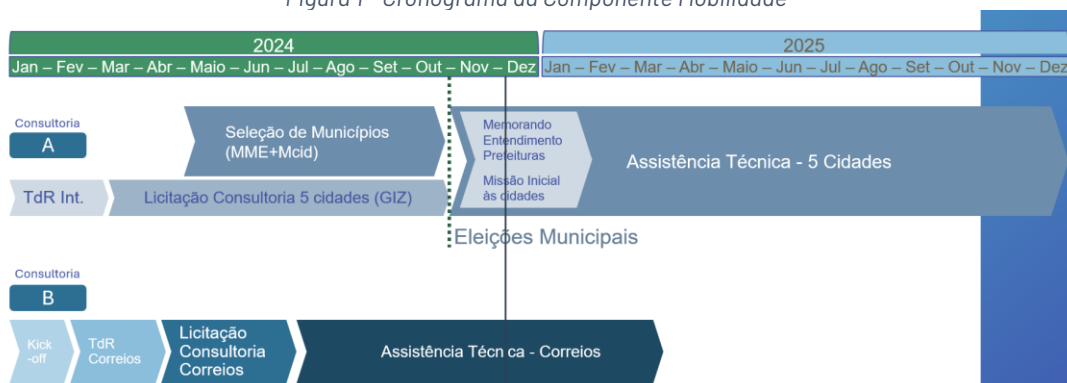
Figura 1 - Cronograma da Componente Mobilidade

2024

Jan – Fev – Mar – Abr – Maio – Jun – Jul – Ago – Set – Out – Nov – Dez

2025

Jan – Fev – Mar – Abr – Maio – Jun – Jul – Ago – Set – Out – Nov – Dez

Consultoria

A

Seleção de Municípios (MME+Mcid)

Memorando Entendimento Prefeituras

Missão Inicial às cidades

Assistência Técnica - 5 Cidades

TdR Int.

Licitação Consultoria 5 cidades (GIZ)

Eleições Municipais

Consultoria

B

Kick -off

TdR Correios

Licitação Consultoria Correios

Assistência Técnica - Correios